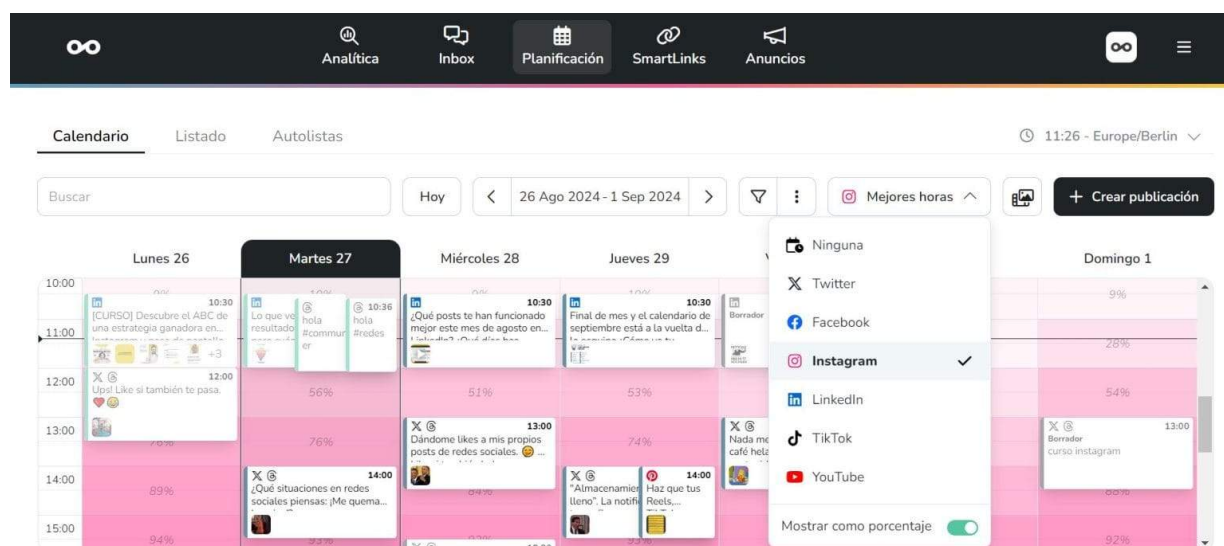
Analítica Inbox Planificación SmartLinks Anuncios

Calendario Listado Autolistas

11:26 - Europe/Berlin

Buscar

Hoy 26 Ago 2024 - 1 Sep 2024

Mejores horas

+ Crear publicación

Lunes 26 | Martes 27 | Miércoles 28 | Jueves 29 | Domingo 1

10:00
11:00
12:00
13:00
14:00
15:00

10:30 [CURSO] Descubre el ABC de una estrategia ganadora en...
+3
12:00 Ups! Like si también te pasa.
Lo que ve resultado
hola #commun er
10:36 hola #redes
10:30 ¿Qué posts te han funcionado mejor este mes de agosto en...
10:30 Final de mes y el calendario de septiembre está a la vuelta d...
Borrador
56%
51%
53%
54%
9%
28%
76%
76%
74%
13:00 Dándome likes a mis propios posts de redes sociales.
Nada me café hela
13:00 Borrador curso instagram
14:00 ¿Qué situaciones en redes sociales piensas: ¡Me quema...
"Almacenamier lleno". La notific
14:00 Haz que tus Reels,...
89%
84%
94%
93%
92%

Ninguna
Twitter
Facebook
Instagram
LinkedIn
TikTok
YouTube
Mostrar como porcentaje